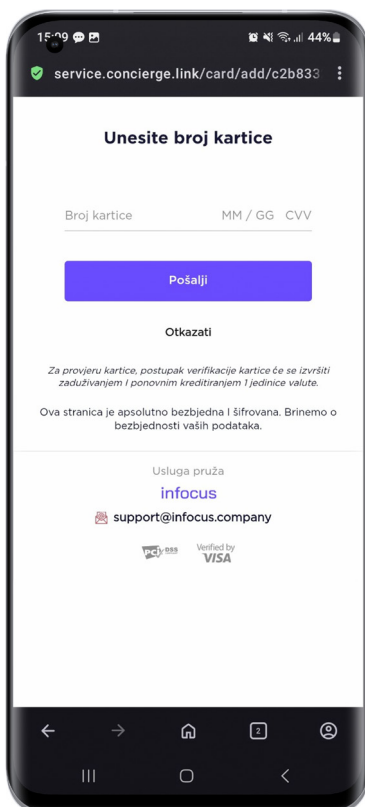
15:09

44%

service.concierge.link/card/add/c2b833

Unesite broj kartice

Broj kartice

MM / GG CVV

Pošalji

Otkazati

Za provjeru kartice, postupak verifikacije kartice će se izvršiti zaduživanjem i ponovnim kreditiranjem 1 jedinice valute.

Ova stranica je apsolutno bezbjedna i šifrovana. Brinemo o bezbjednosti vaših podataka.

Usluga pruža

infocus

support@infocus.company

PCI DSS

Verified by VISA

2